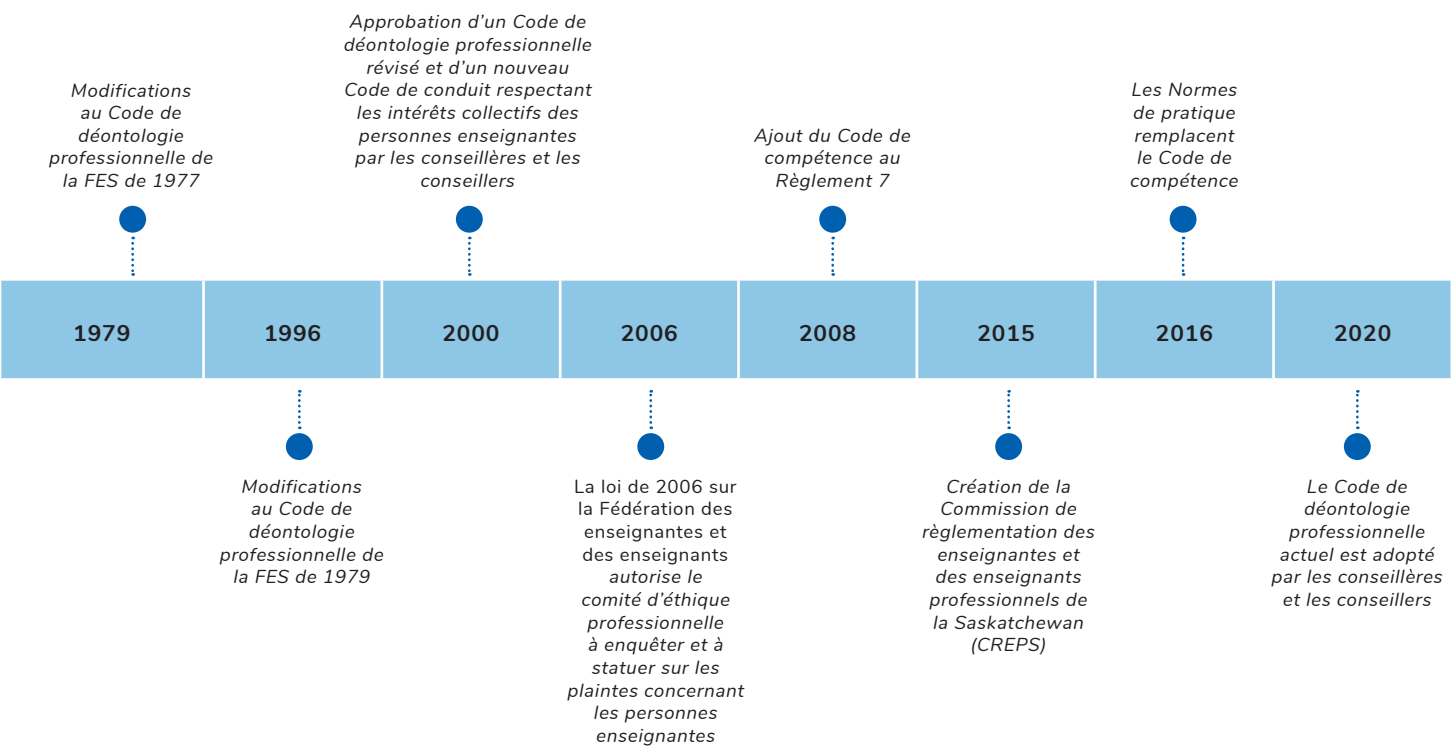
Modifications au Code de déontologie professionnelle de la FES de 1977

Approbation d'un Code de déontologie professionnelle révisé et d'un nouveau Code de conduit respectant les intérêts collectifs des personnes enseignantes par les conseillères et les conseillers

Ajout du Code de compétence au Règlement 7

Les Normes de pratique remplacent le Code de compétence

| 1979 | 1996 | 2000 | 2006 | 2008 | 2015 | 2016 | 2020 |
|---|---|---|---|---|---|---|---|

Modifications au Code de déontologie professionnelle de la FES de 1979

La loi de 2006 sur la Fédération des enseignantes et des enseignants autorise le comité d'éthique professionnelle à enquêter et à statuer sur les plaintes concernant les personnes enseignantes

Création de la Commission de règlementation des enseignantes et des enseignants professionnels de la Saskatchewan (CREPS)

Le Code de déontologie professionnelle actuel est adopté par les conseillères et les conseillers